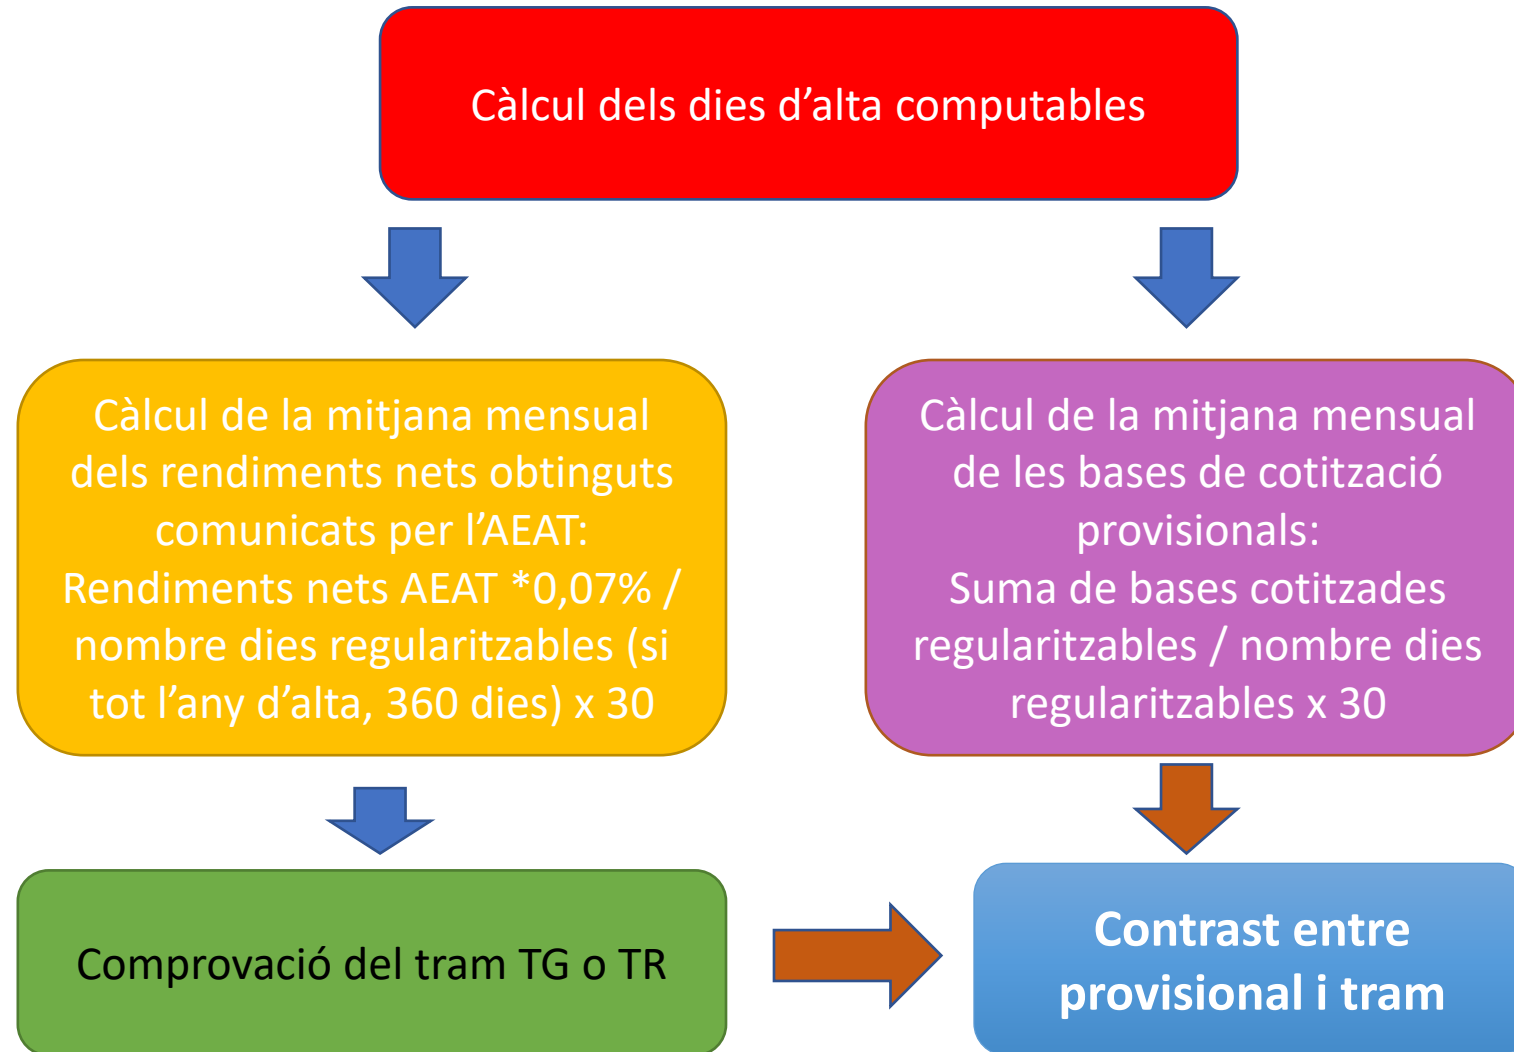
Càlcul dels dies d’alta computables

Càlcul de la mitjana mensual dels rendiments nets obtinguts comunicats per l’AEAT:
Rendiments nets AEAT *0,07% / nombre dies regularitzables (si tot l’any d’alta, 360 dies) x 30

Càlcul de la mitjana mensual de les bases de cotització provisionals:
Suma de bases cotitzades regularitzables / nombre dies regularitzables x 30

Comprovació del tram TG o TR

Contrast entre provisional i tram